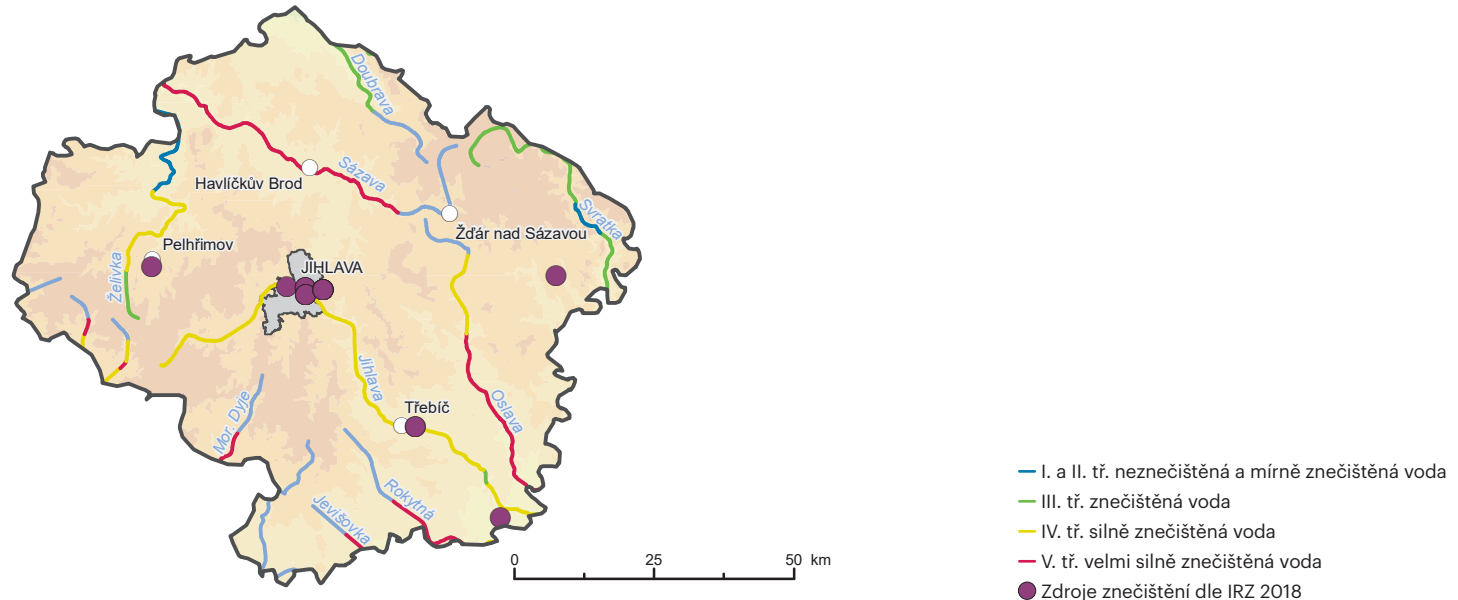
Doubrava
Havlíčkův Brod
Sázava
Žďár nad Sázavou
Svratka
Pelhřimov
Želivka
JIHLAVA
Jihlava
Oslava
Třebíč
Mor. Dyje
Jevišovka
Rokytná

0 25 50 km

I. a II. tř. neznečištěná a mírně znečištěná voda
III. tř. znečištěná voda
IV. tř. silně znečištěná voda
V. tř. velmi silně znečištěná voda
Zdroje znečištění dle IRZ 2018